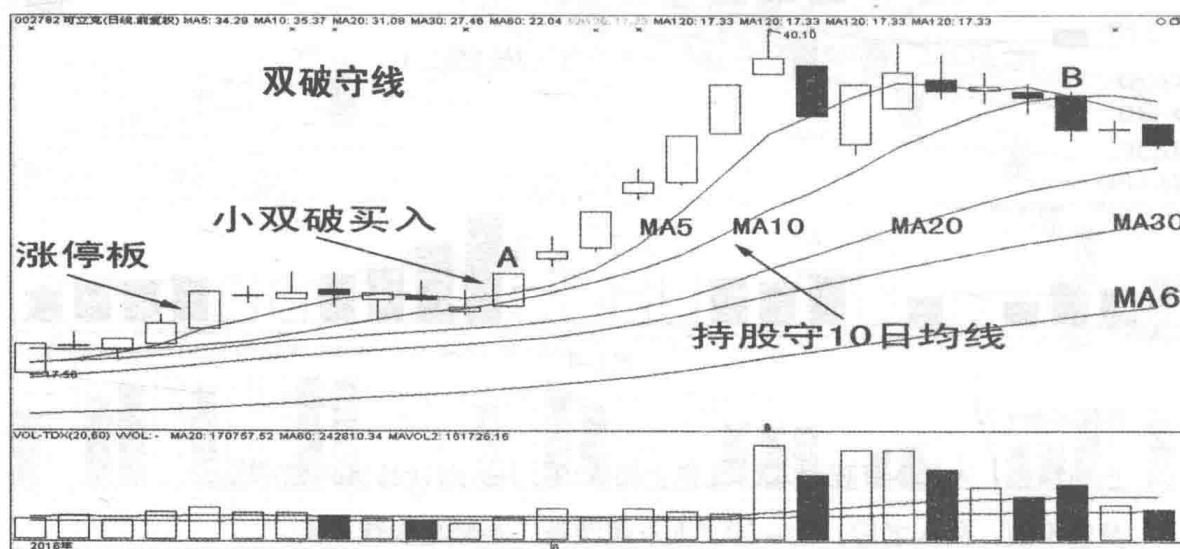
002782 可立克(日线,前复权) MA5: 34.29 MA10: 35.37 MA20: 31.08 MA30: 27.46 MA60: 22.04 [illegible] MA120: 17.33 MA120: 17.33 MA120: 17.33 MA120: 17.33

40.10

双破守线

B

小双破买入

A

MA5 MA10 MA20 MA30

涨停板

MA6

持股守10日均线

17.56

VOL-TDX(20,60) VVOL: - MA20: 170757.52 MA60: 242810.34 MAVOL2: 181726.16

2016年